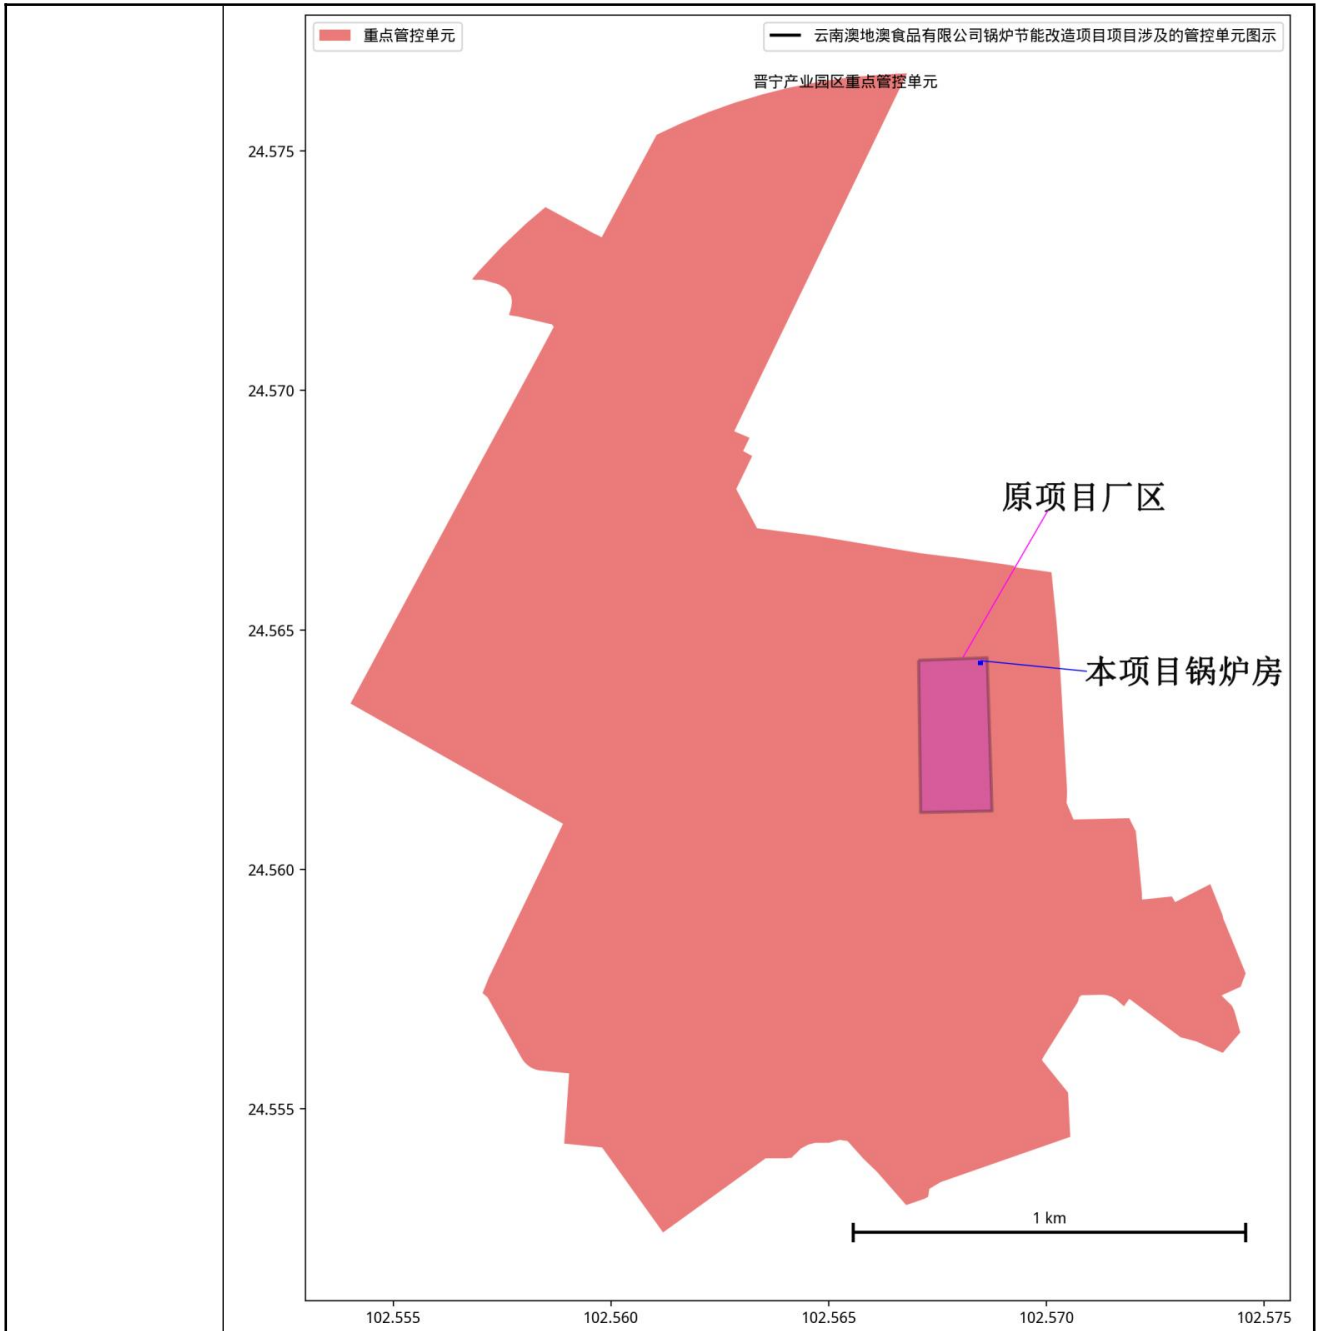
重点管控单元

云南澳地澳食品有限公司锅炉节能改造项目项目涉及的管控单元图示

晋宁产业园区重点管控单元

24.575

24.570

24.565

24.560

24.555

原项目厂区

本项目锅炉房

1 km

102.555

102.560

102.565

102.570

102.575